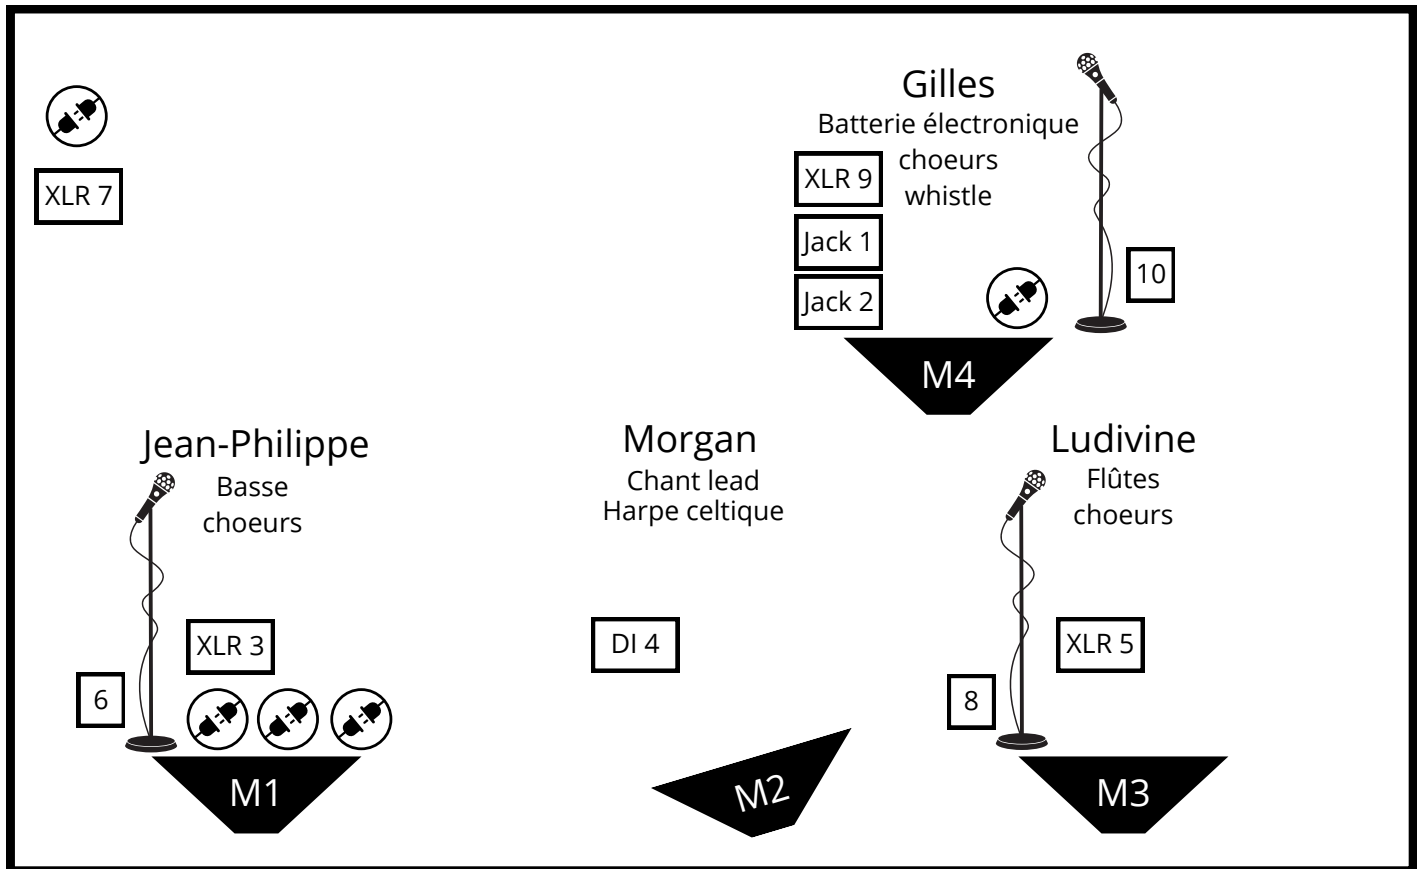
XLR 7

Gilles
Batterie électronique
choeurs
whistle

XLR 9
Jack 1
Jack 2

10

M4

Jean-Philippe
Basse
choeurs

Morgan
Chant lead
Harpe celtique

Ludivine
Flûtes
choeurs

XLR 3

6

DI 4

XLR 5

8

M1

M2

M3